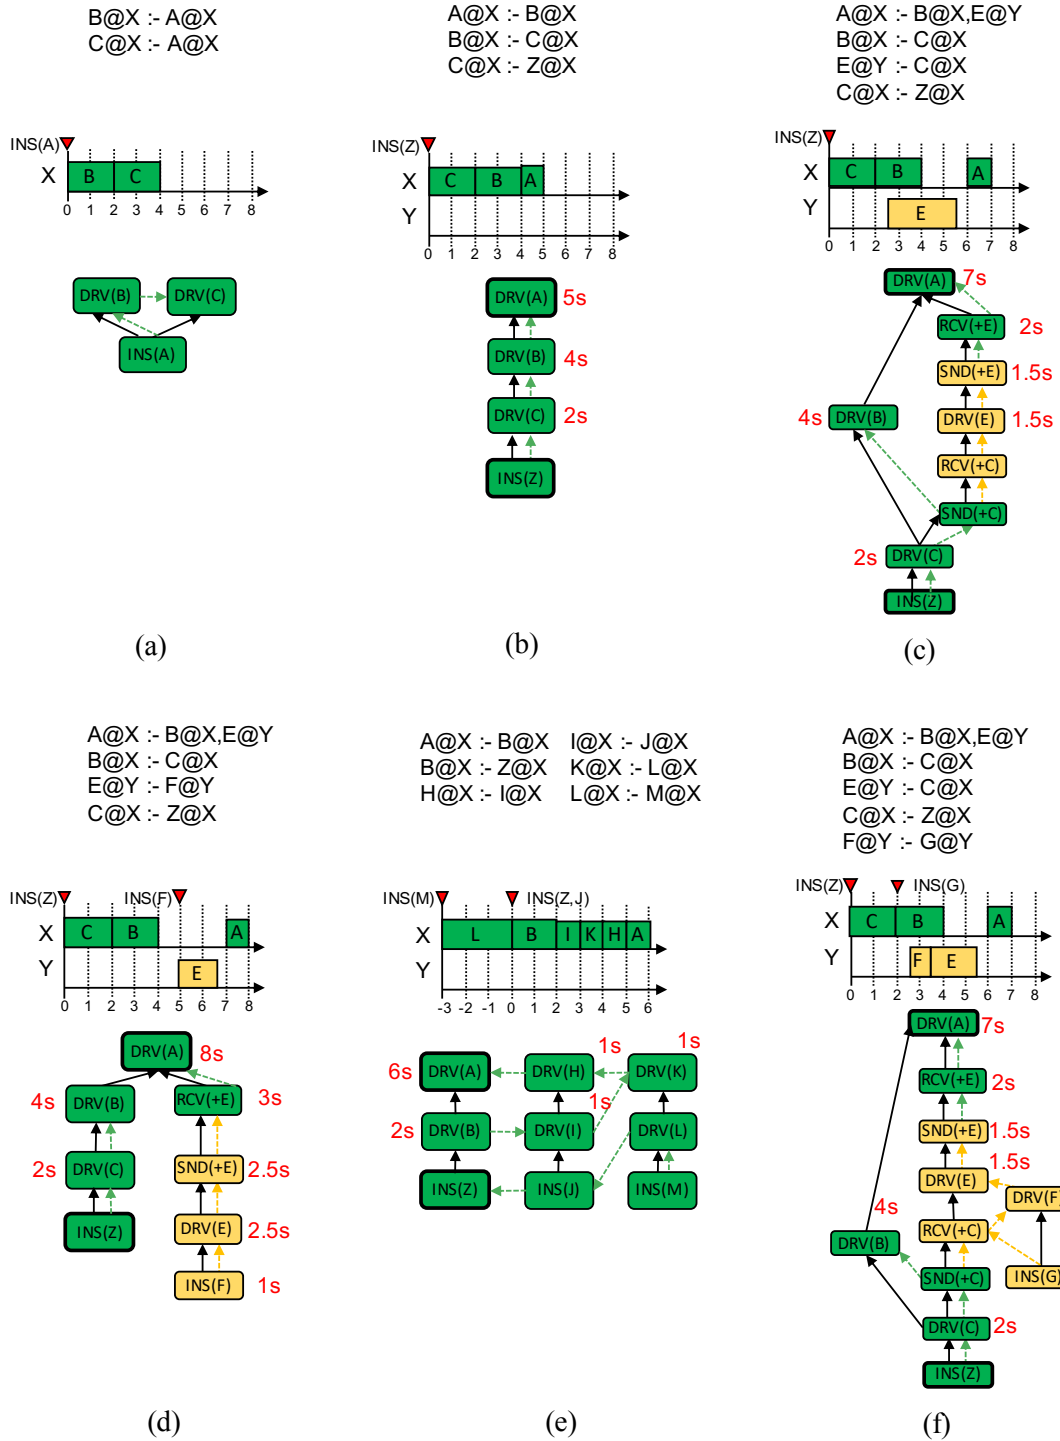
B@X :- A@X
C@X :- A@X

INS(A)
X B C
0 1 2 3 4 5 6 7 8

DRV(B) DRV(C)
INS(A)

(a)

A@X :- B@X
B@X :- C@X
C@X :- Z@X

INS(Z)
X C B A
Y
0 1 2 3 4 5 6 7 8

DRV(A) 5s
DRV(B) 4s
DRV(C) 2s
INS(Z)

(b)

A@X :- B@X,E@Y
B@X :- C@X
E@Y :- C@X
C@X :- Z@X

INS(Z)
X C B A
Y E
0 1 2 3 4 5 6 7 8

DRV(A) 7s
RCV(+E) 2s
SND(+E) 1.5s
4s DRV(B)
DRV(E) 1.5s
RCV(+C)
SND(+C)
2s DRV(C)
INS(Z)

(c)

A@X :- B@X,E@Y
B@X :- C@X
E@Y :- F@Y
C@X :- Z@X

INS(Z) INS(F)
X C B A
Y E
0 1 2 3 4 5 6 7 8

DRV(A) 8s
4s DRV(B)
RCV(+E) 3s
2s DRV(C)
SND(+E) 2.5s
INS(Z)
DRV(E) 2.5s
INS(F) 1s

(d)

A@X :- B@X I@X :- J@X
B@X :- Z@X K@X :- L@X
H@X :- I@X L@X :- M@X

INS(M) INS(Z,J)
X L B I K H A
Y
-3 -2 -1 0 1 2 3 4 5 6

1s 1s
6s DRV(A) DRV(H) DRV(K)
1s
2s DRV(B) DRV(I) DRV(L)
INS(Z) INS(J) INS(M)

(e)

A@X :- B@X,E@Y
B@X :- C@X
E@Y :- C@X
C@X :- Z@X
F@Y :- G@Y

INS(Z) INS(G)
X C B A
Y F E
0 1 2 3 4 5 6 7 8

DRV(A) 7s
RCV(+E) 2s
SND(+E) 1.5s
1.5s
DRV(E) DRV(F
4s
RCV(+C)
DRV(B)
SND(+C) INS(G
DRV(C) 2s
INS(Z)

(f)